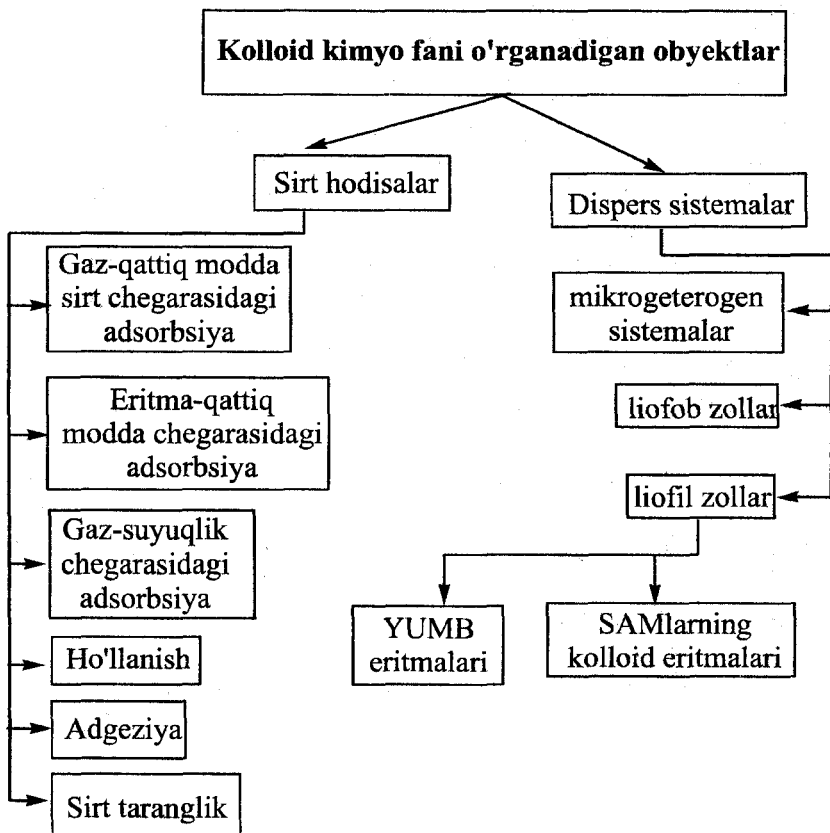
Kolloid kimyo fani o'rganadigan obyektlar

Sirt hodisalar

Dispers sistemalar

Gaz-qattiq modda sirt chegarasidagi adsorbsiya

Eritma-qattiq modda chegarasidagi adsorbsiya

Gaz-suyuqlik chegarasidagi adsorbsiya

Ho'llanish

Adgeziya

Sirt taranglik

mikrogeterogen sistemalar

liofob zollar

liofil zollar

YUMB eritmalari

SAMlarning kolloid eritmalari